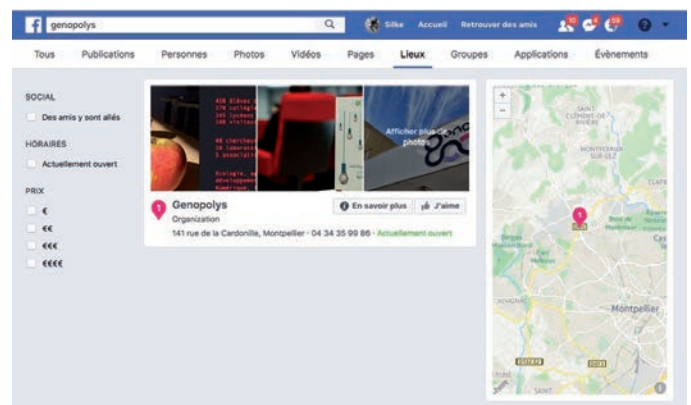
genopolys

Silke Accueil Retrouver des amis

Tous Publications Personnes Photos Vidéos Pages Lieux Groupes Applications Évènements

SOCIAL

Des amis y sont allés

HORAIRES

Actuellement ouvert

PRIX

€

€€

€€€

€€€€

Afficher plus de photos

1

Genopolys

Organization

141 rue de la Cardonille, Montpellier · 04 34 35 99 86 · Actuellement ouvert

En savoir plus

J'aime

+

−

1

Montpellier